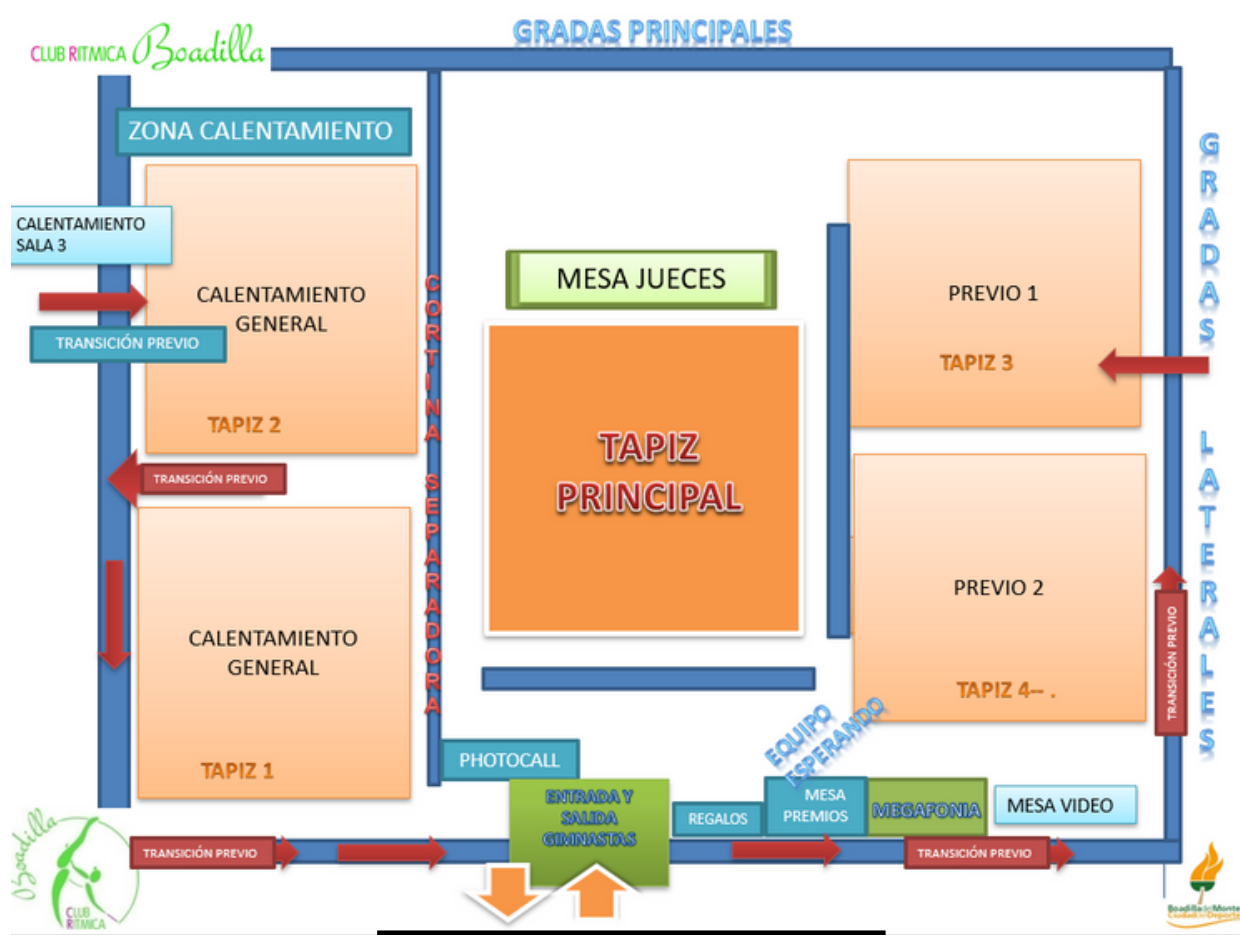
CLUB RITMICA Boadilla

GRADAS PRINCIPALES

ZONA CALENTAMIENTO

CALENTAMIENTO SALA 3

CALENTAMIENTO GENERAL

TRANSICIÓN PREVIO

TAPIZ 2

TRANSICIÓN PREVIO

CALENTAMIENTO GENERAL

TAPIZ 1

CORTINA SEPARADORA

MESA JUECES

TAPIZ PRINCIPAL

PREVIO 1

TAPIZ 3

PREVIO 2

TAPIZ 4-- .

GRADAS

LATERALES

TRANSICIÓN PREVIO

EQUIPO ESPERANDO

PHOTOCALL

ENTRADA Y SALIDA GIMNASTAS

REGALOS

MESA PREMIOS

MEGAFONIA

MESA VIDEO

TRANSICIÓN PREVIO

TRANSICIÓN PREVIO

Boadilla CLUB RITMICA

Boadilla del Monte Ciudad del Deporte